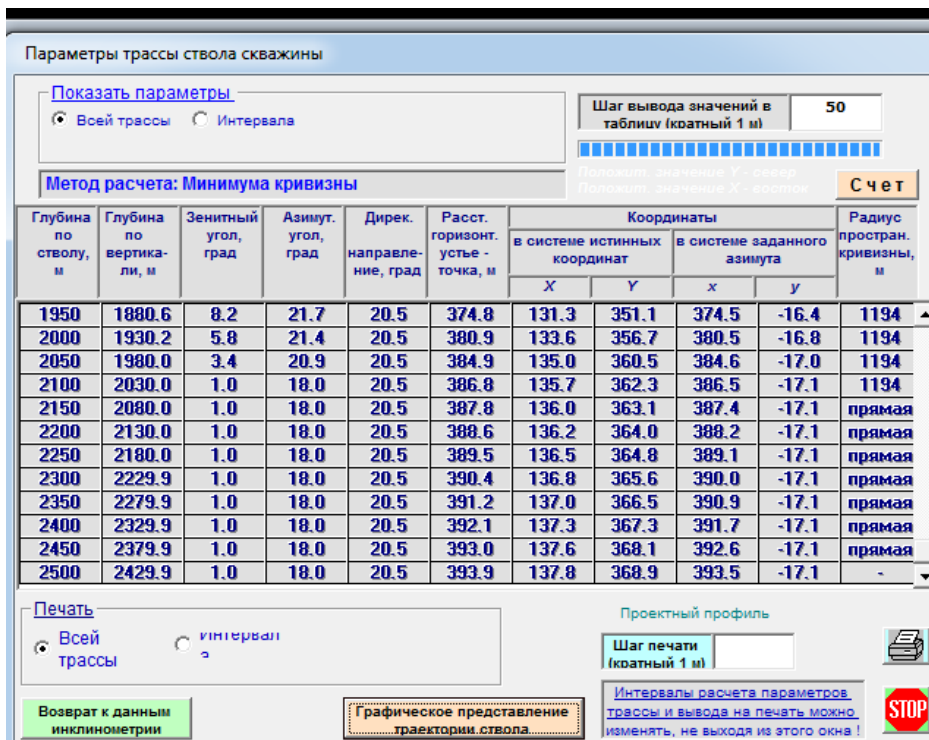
Параметры трассы ствола скважины

Показать параметры

Всей трассы   Интервала

Шаг вывода значений в таблицу (кратный 1 м)   50

Метод расчета: Минимума кривизны

Положит. значение Y - север
Положит. значение X - восток

Счет

| Глубина по стволу, м | Глубина по вертикали, м | Зенитный угол, град | Азимут. угол, град | Дирек. направление, град | Расст. горизонт. устье - точка, м | Координаты в системе истинных координат X | Координаты в системе истинных координат Y | Координаты в системе заданного азимута x | Координаты в системе заданного азимута y | Радиус простран. кривизны, м |
|---|---|---|---|---|---|---|---|---|---|---|
| 1950 | 1880.6 | 8.2 | 21.7 | 20.5 | 374.8 | 131.3 | 351.1 | 374.5 | -16.4 | 1194 |
| 2000 | 1930.2 | 5.8 | 21.4 | 20.5 | 380.9 | 133.6 | 356.7 | 380.5 | -16.8 | 1194 |
| 2050 | 1980.0 | 3.4 | 20.9 | 20.5 | 384.9 | 135.0 | 360.5 | 384.6 | -17.0 | 1194 |
| 2100 | 2030.0 | 1.0 | 18.0 | 20.5 | 386.8 | 135.7 | 362.3 | 386.5 | -17.1 | 1194 |
| 2150 | 2080.0 | 1.0 | 18.0 | 20.5 | 387.8 | 136.0 | 363.1 | 387.4 | -17.1 | прямая |
| 2200 | 2130.0 | 1.0 | 18.0 | 20.5 | 388.6 | 136.2 | 364.0 | 388.2 | -17.1 | прямая |
| 2250 | 2180.0 | 1.0 | 18.0 | 20.5 | 389.5 | 136.5 | 364.8 | 389.1 | -17.1 | прямая |
| 2300 | 2229.9 | 1.0 | 18.0 | 20.5 | 390.4 | 136.8 | 365.6 | 390.0 | -17.1 | прямая |
| 2350 | 2279.9 | 1.0 | 18.0 | 20.5 | 391.2 | 137.0 | 366.5 | 390.9 | -17.1 | прямая |
| 2400 | 2329.9 | 1.0 | 18.0 | 20.5 | 392.1 | 137.3 | 367.3 | 391.7 | -17.1 | прямая |
| 2450 | 2379.9 | 1.0 | 18.0 | 20.5 | 393.0 | 137.6 | 368.1 | 392.6 | -17.1 | прямая |
| 2500 | 2429.9 | 1.0 | 18.0 | 20.5 | 393.9 | 137.8 | 368.9 | 393.5 | -17.1 | - |

Печать

Всей трассы   Интервала

Проектный профиль

Шаг печати (кратный 1 м)

Интервалы расчета параметров трассы и вывода на печать можно изменять, не выходя из этого окна !

STOP

Возврат к данным инклинометрии

Графическое представление траектории ствола